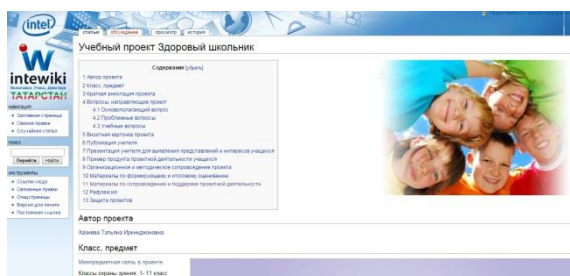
intel

intewiki

ТАТАРСТАН

навигация

Заглавная страница

Свежие правки

Случайная статья

поиск

Перейти Найти

инструменты

Ссылки сюда

Связанные правки

Спецстраницы

Версия для печати

Постоянная ссылка

статья обсуждение просмотр история

Учебный проект Здоровый школьник

Содержание [убрать]

1 Автор проекта

2 Класс, предмет

3 Краткая аннотация проекта

4 Вопросы, направляющие проект

4.1 Основополагающий вопрос

4.2 Проблемные вопросы

4.3 Учебные вопросы

5 Визитная карточка проекта

6 Публикация учителя

7 Презентация учителя для выявления представлений и интересов учащихся

8 Пример продукта проектной деятельности учащихся

9 Организационное и методическое сопровождение проекта

10 Материалы по формирующему и итоговому оцениванию

11 Материалы по сопровождению и поддержке проектной деятельности

12 Рефлексия

13 Защита проектов

Автор проекта

Хазиева Татьяна Иреннеровна

Класс, предмет

Межпредметная связь в проекте

Классы охраны зрения, 1- 11 класс